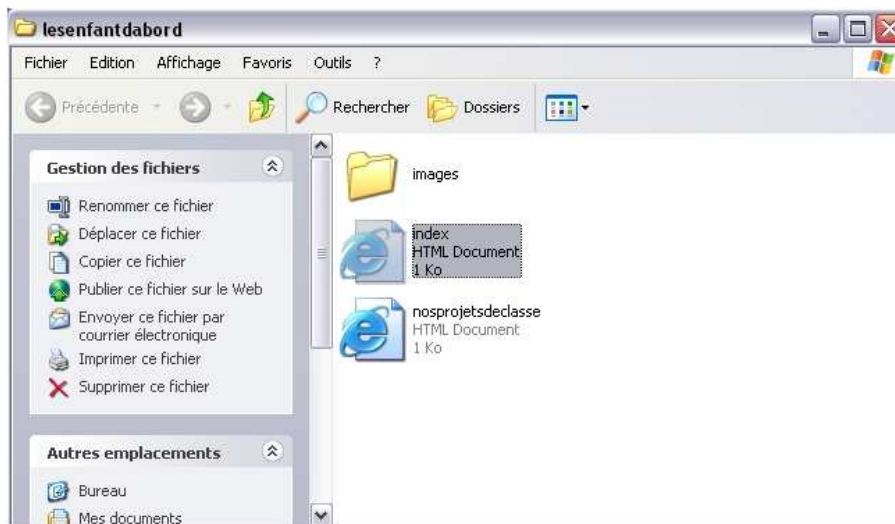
lesenfantdabord

Fichier Edition Affichage Favoris Outils ?

Précédente Rechercher Dossiers

Gestion des fichiers

Renommer ce fichier
Déplacer ce fichier
Copier ce fichier
Publier ce fichier sur le Web
Envoyer ce fichier par courrier électronique
Imprimer ce fichier
Supprimer ce fichier

Autres emplacements

Bureau
Mes documents

images

index
HTML Document
1 Ko

nosprojetsdeclasse
HTML Document
1 Ko